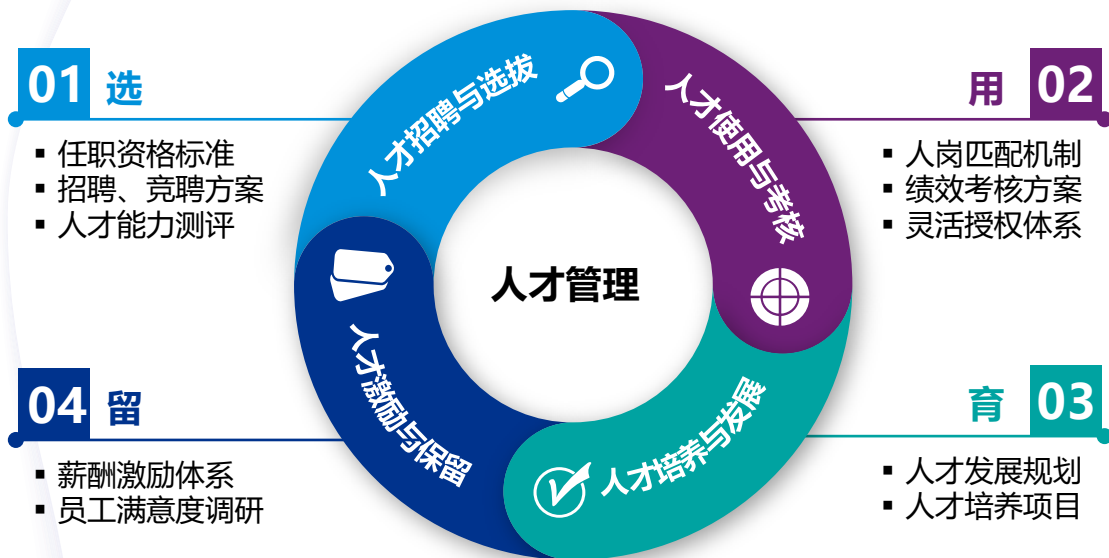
01 选

- 任职资格标准
- 招聘、竞聘方案
- 人才能力测评

用 02

- 人岗匹配机制
- 绩效考核方案
- 灵活授权体系

人才招聘与选拔

人才使用与考核

人才管理

人才激励与保留

人才培养与发展

04 留

- 薪酬激励体系
- 员工满意度调研

育 03

- 人才发展规划
- 人才培养项目